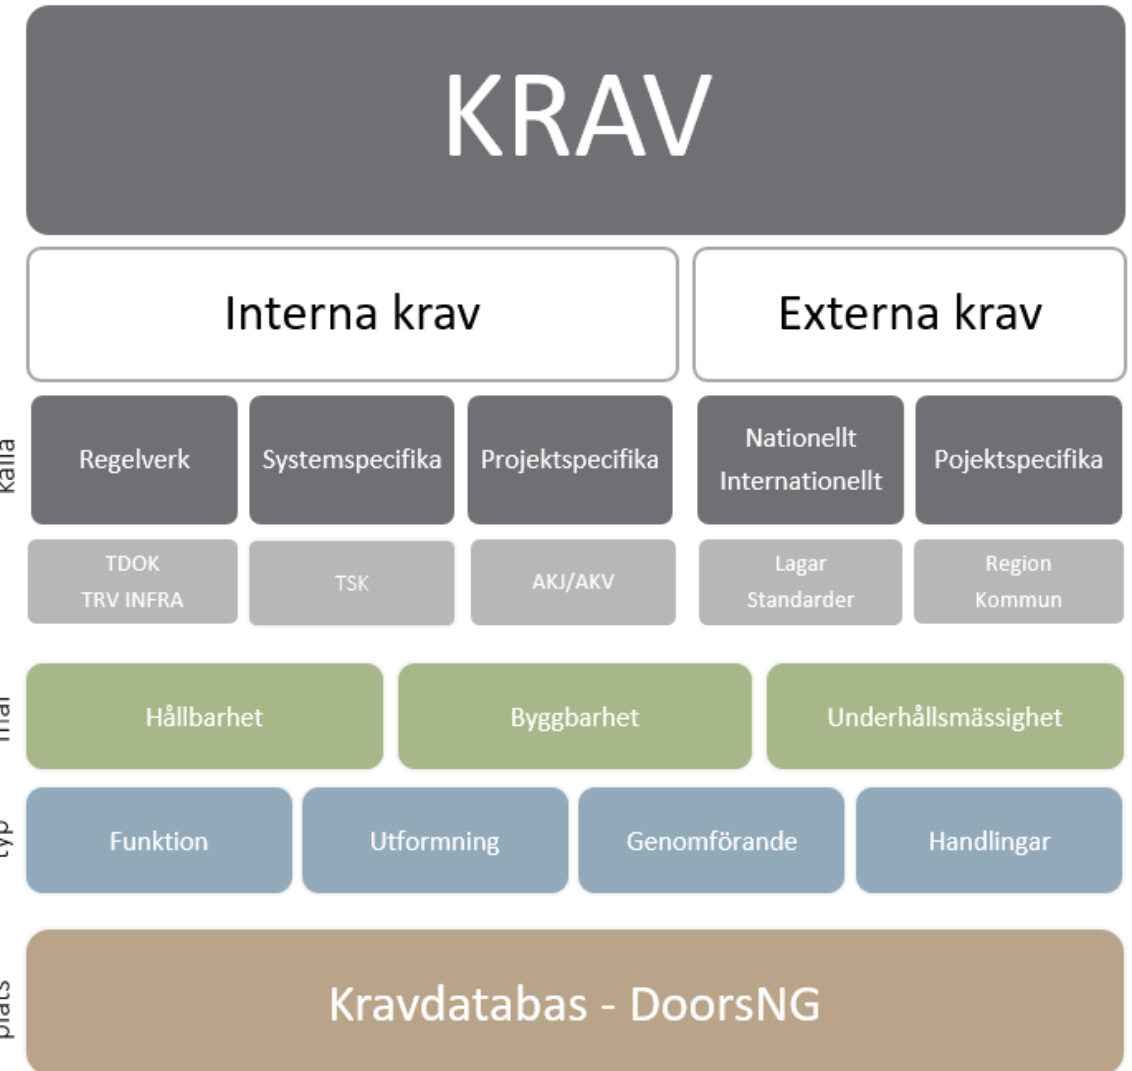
KRAV

Interna krav

Externa krav

Källa

Regelverk

Systemspecifika

Projektspecifika

Nationellt
Internationellt

Pojektspecifika

TDOK
TRV INFRA

TSK

AKJ/AKV

Lagar
Standarder

Region
Kommun

Mål

Hållbarhet

Byggbarhet

Underhållsmässighet

Typ

Funktion

Utformning

Genomförande

Handlingar

Plats

Kravdatabas - DoorsNG